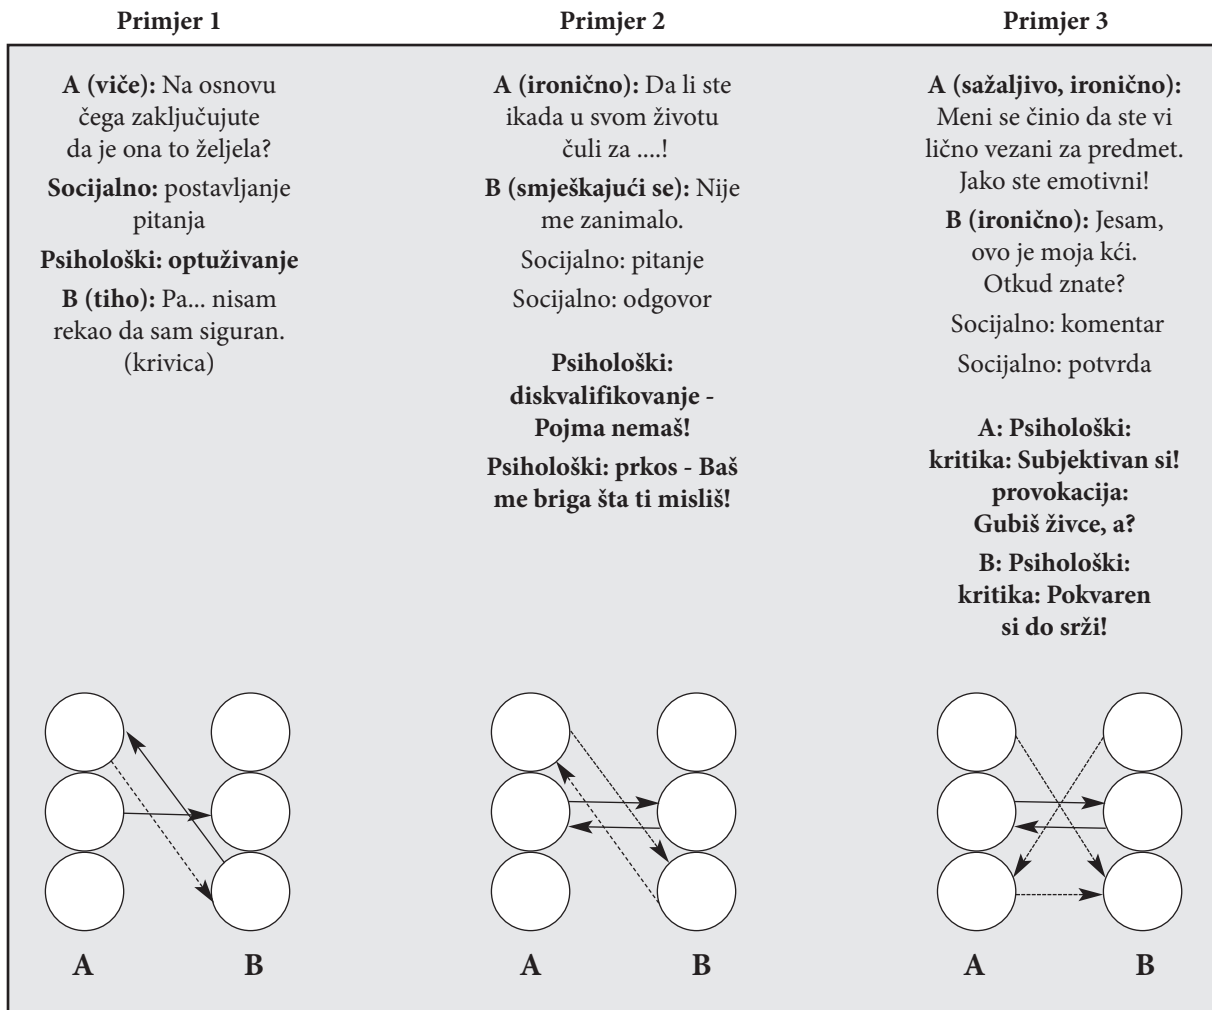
Primjer 1

A (viče): Na osnovu čega zaključujute da je ona to željela?

Socijalno: postavljanje pitanja

Psihološki: optuživanje

B (tiho): Pa... nisam rekao da sam siguran. (krivica)

A B

Primjer 2

A (ironično): Da li ste ikada u svom životu čuli za ....!

B (smješkajući se): Nije me zanimalo.

Socijalno: pitanje

Socijalno: odgovor

Psihološki: diskvalifikovanje - Pojma nemaš!

Psihološki: prkos - Baš me briga šta ti misliš!

A B

Primjer 3

A (sažaljivo, ironično): Meni se činio da ste vi lično vezani za predmet. Jako ste emotivni!

B (ironično): Jesam, ovo je moja kći. Otkud znate?

Socijalno: komentar

Socijalno: potvrda

A: Psihološki: kritika: Subjektivan si! provokacija: Gubiš živce, a?

B: Psihološki: kritika: Pokvaren si do srži!

A B